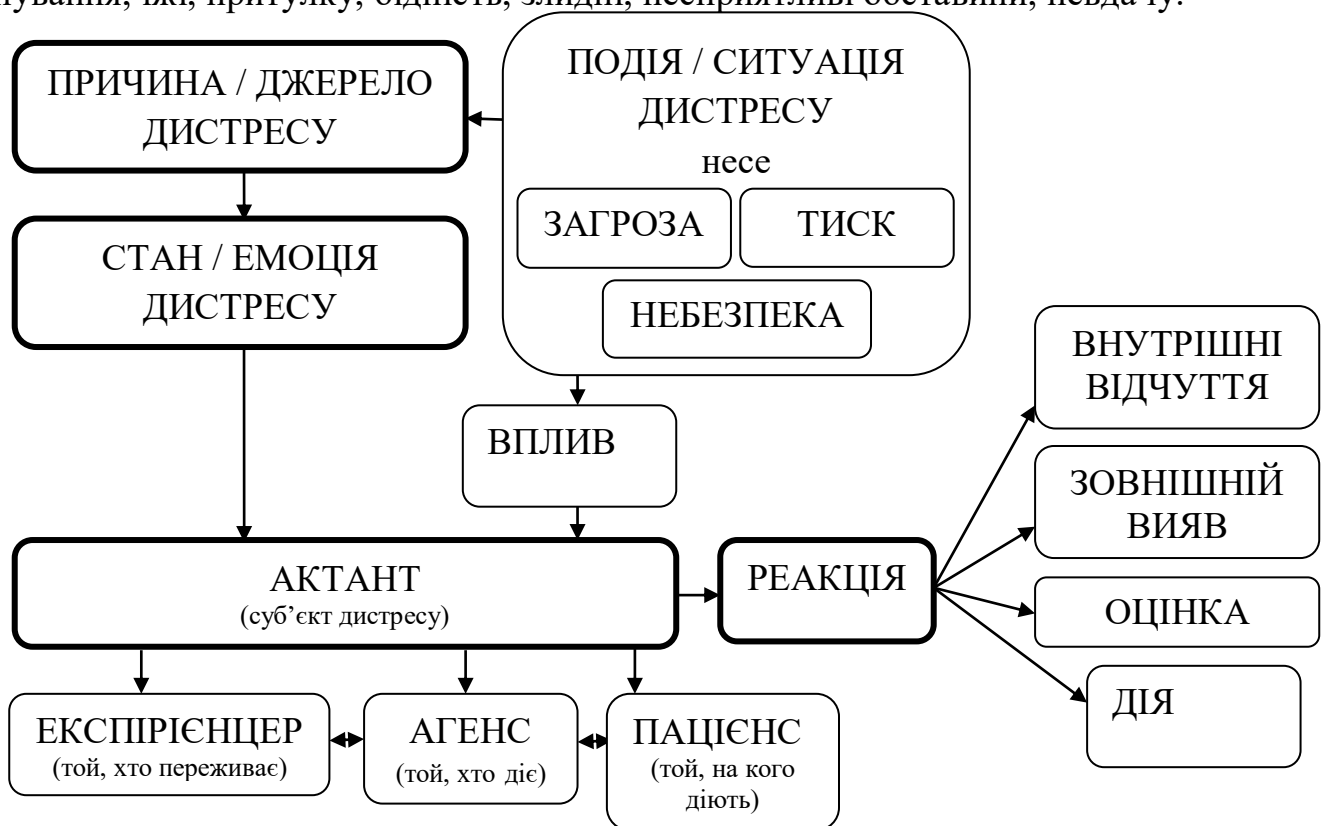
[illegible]

ПРИЧИНА / ДЖЕРЕЛО ДИСТРЕСУ

ПОДІЯ / СИТУАЦІЯ ДИСТРЕСУ
несе
ЗАГРОЗА
ТИСК
НЕБЕЗПЕКА

СТАН / ЕМОЦІЯ ДИСТРЕСУ

ВПЛИВ

ВНУТРІШНІ ВІДЧУТТЯ

ЗОВНІШНІЙ ВИЯВ

АКТАНТ
(суб'єкт дистресу)

РЕАКЦІЯ

ОЦІНКА

ДІЯ

ЕКСПІРІЄНЦЕР
(той, хто переживає)

АГЕНС
(той, хто діє)

ПАЦІЄНС
(той, на кого діють)